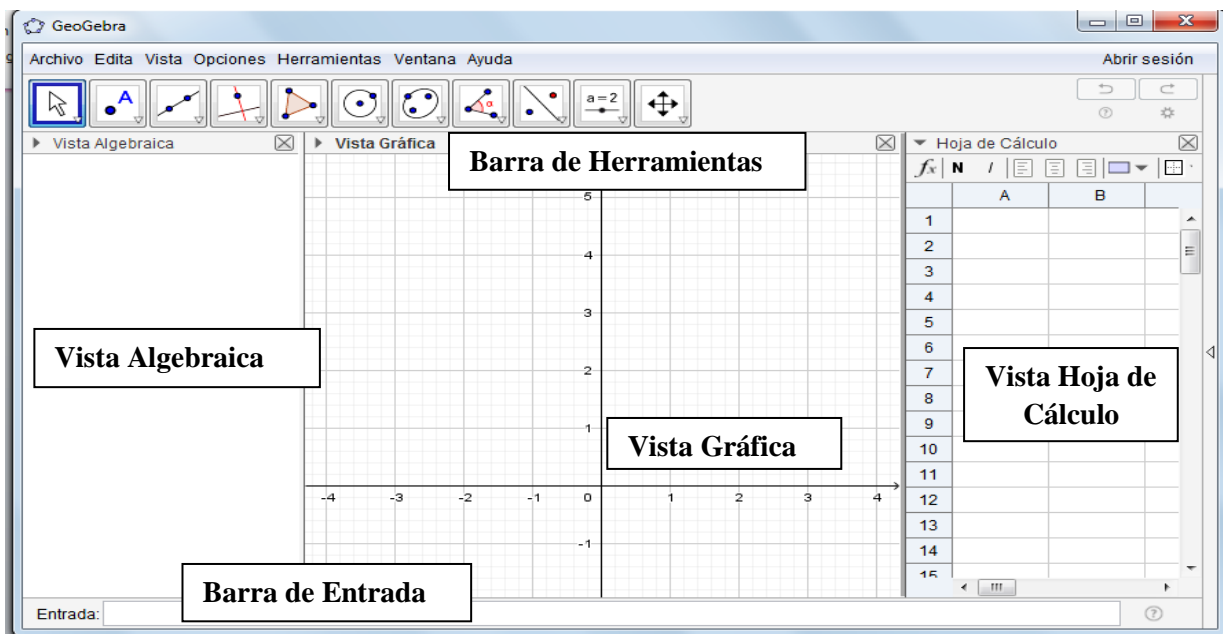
GeoGebra

Archivo Edita Vista Opciones Herramientas Ventana Ayuda

Abrir sesión

a = 2

Vista Algebraica

Vista Gráfica

Barra de Herramientas

Hoja de Cálculo

$fx$ N I

| | A | B |
|---|---|---|
| 1 | | |
| 2 | | |
| 3 | | |
| 4 | | |
| 5 | | |
| 6 | | |
| 7 | | |
| 8 | | |
| 9 | | |
| 10 | | |
| 11 | | |
| 12 | | |
| 13 | | |
| 14 | | |
| 15 | | |

5
4
3
2
1
-4 -3 -2 -1 0 1 2 3 4
-1

Vista Algebraica

Vista Gráfica

Vista Hoja de Cálculo

Barra de Entrada

Entrada: